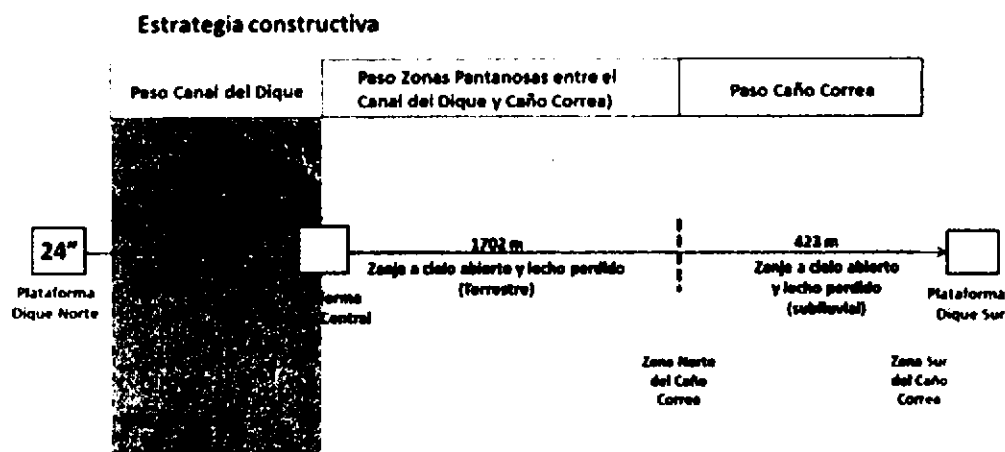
Estrategia constructiva

Peso Canal del Dique

Peso Zonas Pantanosas entre el Canal del Dique y Caño Correa)

Peso Caño Correa

24"

Plataforma Dique Norte

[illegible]forma Central

1702 m

Zanja a cielo abierto y lecho perdido (Terrestre)

423 m

Zanja a cielo abierto y lecho perdido (subfluvial)

Plataforma Dique Sur

Zona Norte del Caño Correa

Zona Sur del Caño Correa